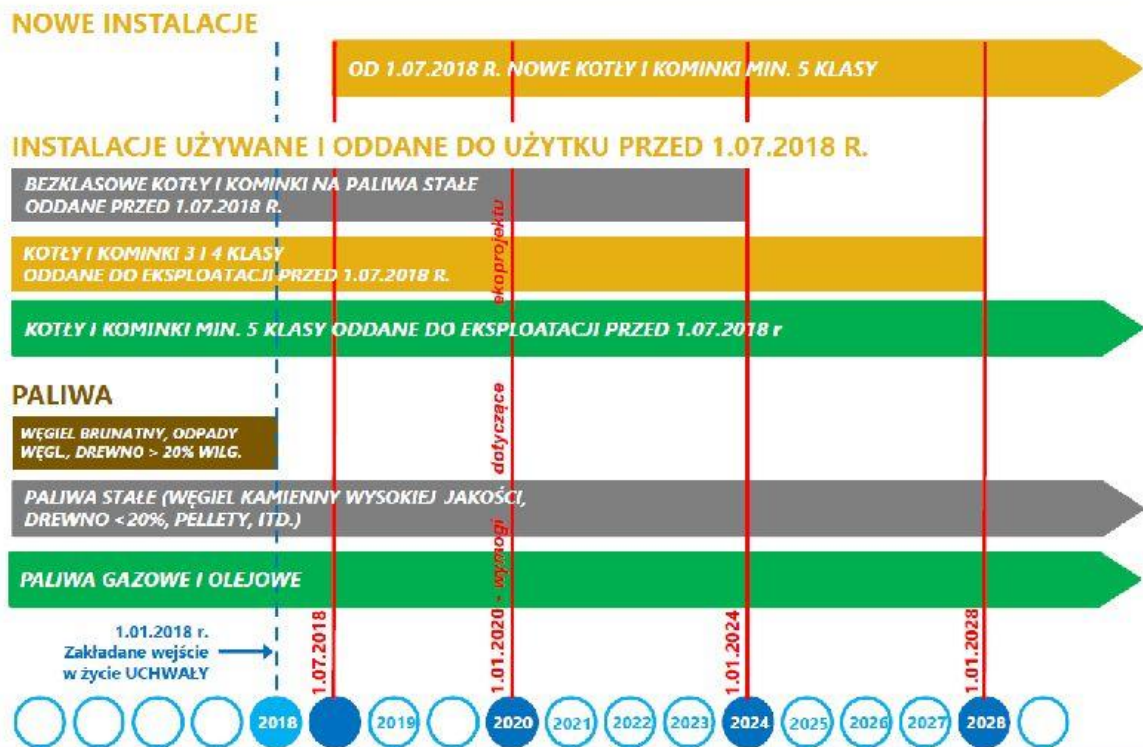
NOWE INSTALACJE

OD 1.07.2018 R. NOWE KOTŁY I KOMINKI MIN. 5 KLASY

INSTALACJE UŻYWANE I ODDANE DO UŻYTKU PRZED 1.07.2018 R.

BEZKLASOWE KOTŁY I KOMINKI NA PALIWA STAŁE ODDANE PRZED 1.07.2018 R.

KOTŁY I KOMINKI 3 I 4 KLASY ODDANE DO EKSPLOATACJI PRZED 1.07.2018 R.

ekoprojekt.tu

KOTŁY I KOMINKI MIN. 5 KLASY ODDANE DO EKSPLOATACJI PRZED 1.07.2018 r

PALIWA

WĘGIEL BRUNATNY, ODPADY WĘGL., DREWNO > 20% WILG.

dotyczące

PALIWA STAŁE (WĘGIEL KAMIENNY WYSOKIEJ JAKOŚCI, DREWNO <20%, PELLETY, ITD.)

wymogi

PALIWA GAZOWE I OLEJOWE

1.01.2018 r. Zakładane wejście w życie UCHWAŁY

1.07.2018

1.01.2020 -

1.01.2024

1.01.2028

2018 2019 2020 2021 2022 2023 2024 2025 2026 2027 2028